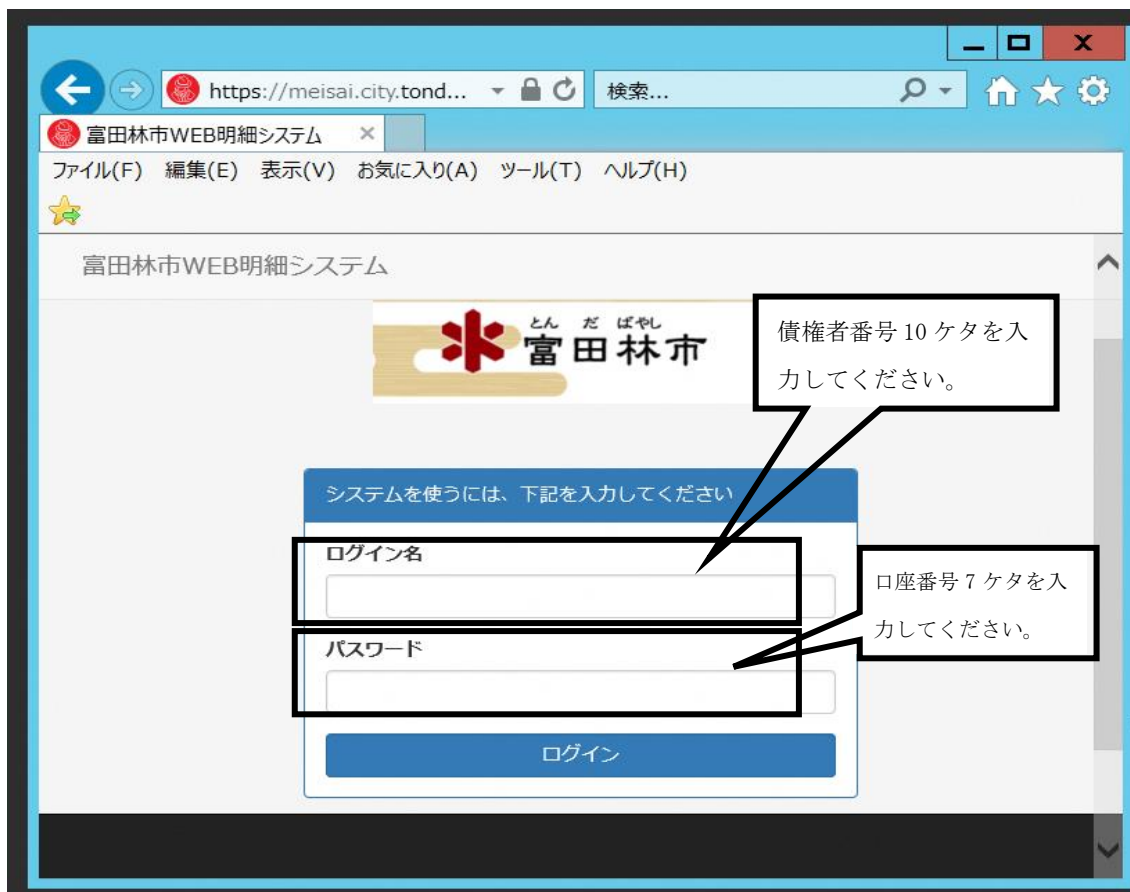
https://meisai.city.tond...

検索...

富田林市WEB明細システム

ファイル(F) 編集(E) 表示(V) お気に入り(A) ツール(T) ヘルプ(H)

富田林市WEB明細システム

とん だ ばやし
富田林市

債権者番号 10 ケタを入力してください。

システムを使うには、下記を入力してください

ログイン名

パスワード

口座番号 7 ケタを入力してください。

ログイン